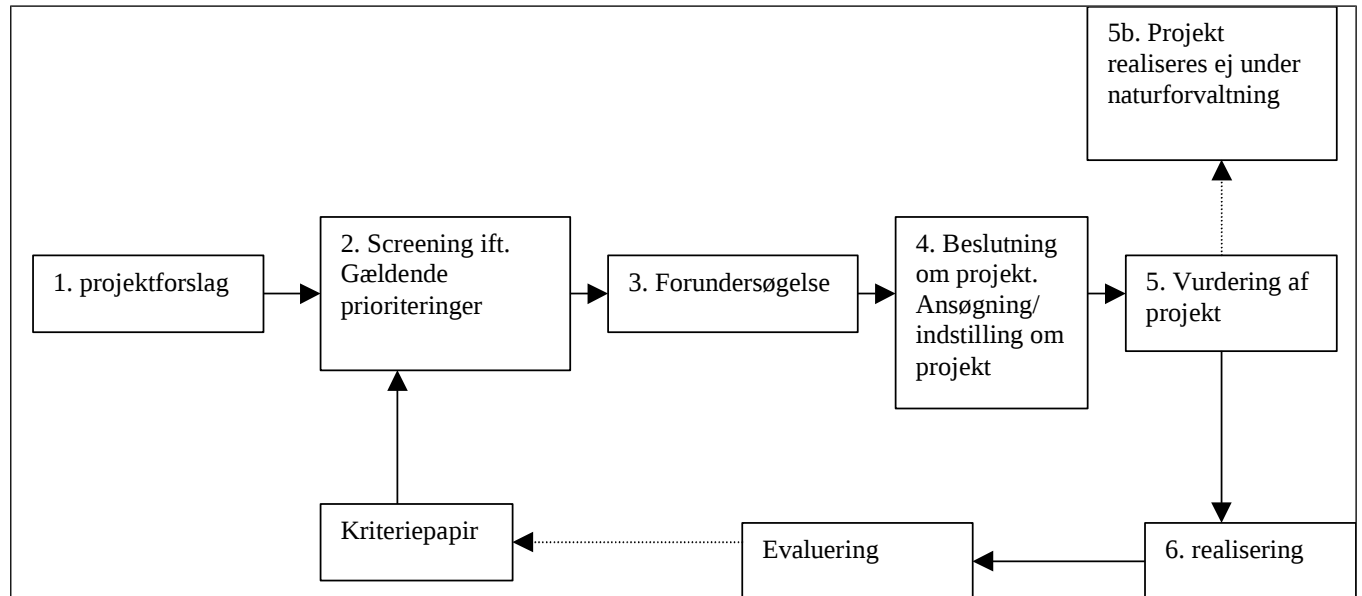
5b. Projekt realiseres ej under naturforvaltning

1. projektforslag

2. Screening ift. Gældende prioriteringer

3. Forundersøgelse

4. Beslutning om projekt. Ansøgning/ indstilling om projekt

5. Vurdering af projekt

Kriteriepapir

Evaluering

6. realisering